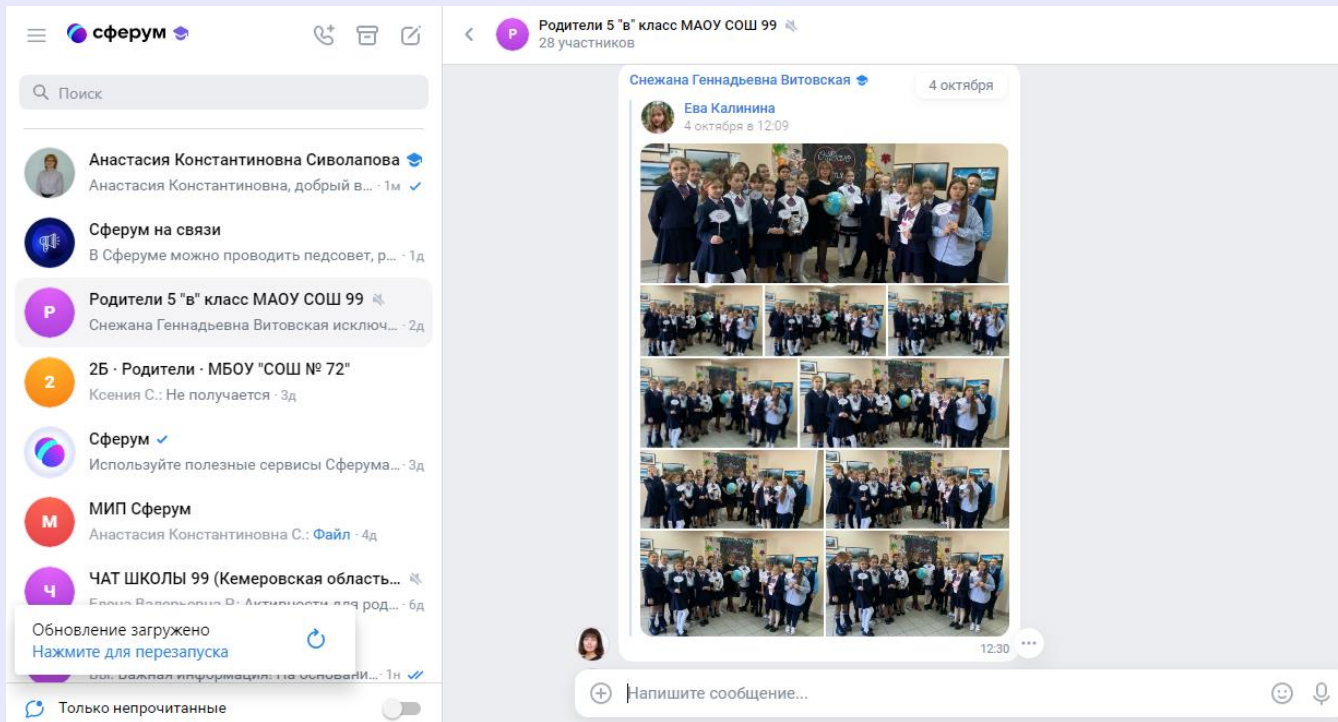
сферум

Поиск

Анастасия Константиновна Сиволапова
Анастасия Константиновна, добрый в... · 1м

Сферум на связи
В Сферуме можно проводить педсовет, р... · 1д

Р
Родители 5 "в" класс МАОУ СОШ 99
Снежана Геннадьевна Витовская исключ... · 2д

2
2Б · Родители · МБОУ "СОШ № 72"
Ксения С.: Не получается · 3д

Сферум
Используйте полезные сервисы Сферума... · 3д

М
МИП Сферум
Анастасия Константиновна С.: Файл · 4д

Ч
ЧАТ ШКОЛЫ 99 (Кемеровская область...
Елена Валерьевна Р: Активности для род... · 6д

Обновление загружено
Нажмите для перезапуска

Вы: Важная информация: На основани... · 1н

Только непрочитанные

Р
Родители 5 "в" класс МАОУ СОШ 99
28 участников

Снежана Геннадьевна Витовская
4 октября
Ева Калинина
4 октября в 12:09

12:30

Напишите сообщение...